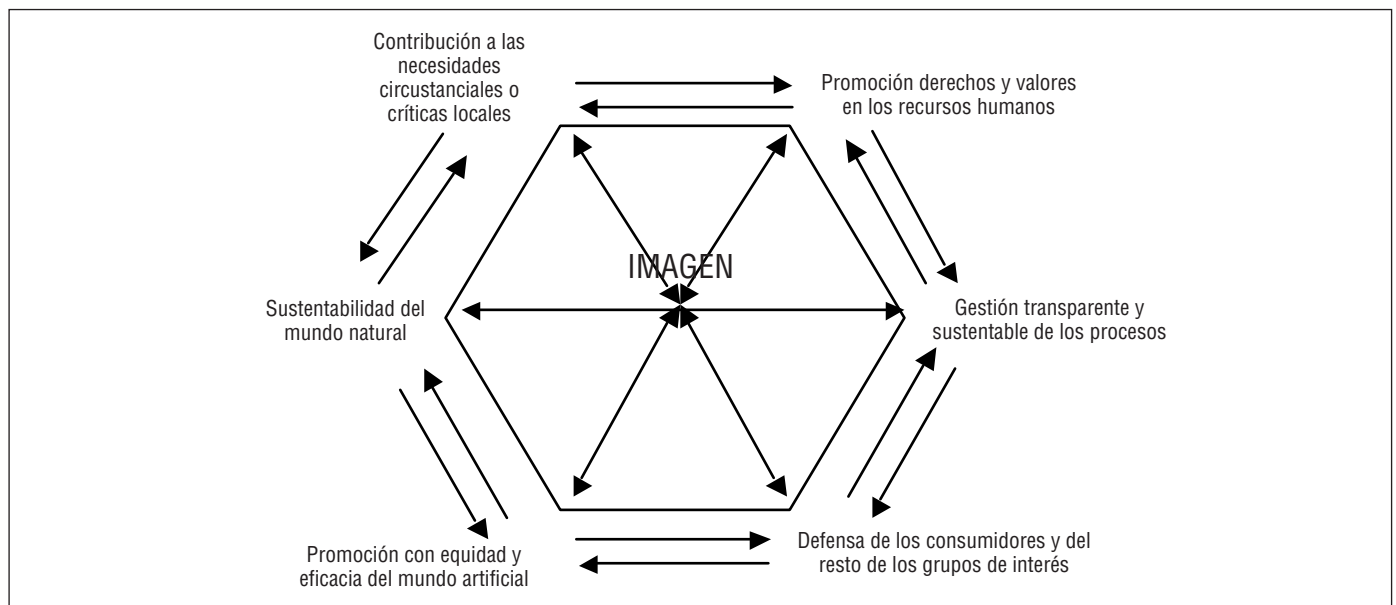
Contribución a las necesidades circunstanciales o críticas locales

Promoción derechos y valores en los recursos humanos

IMAGEN

Sustentabilidad del mundo natural

Gestión transparente y sustentable de los procesos

Promoción con equidad y eficacia del mundo artificial

Defensa de los consumidores y del resto de los grupos de interés